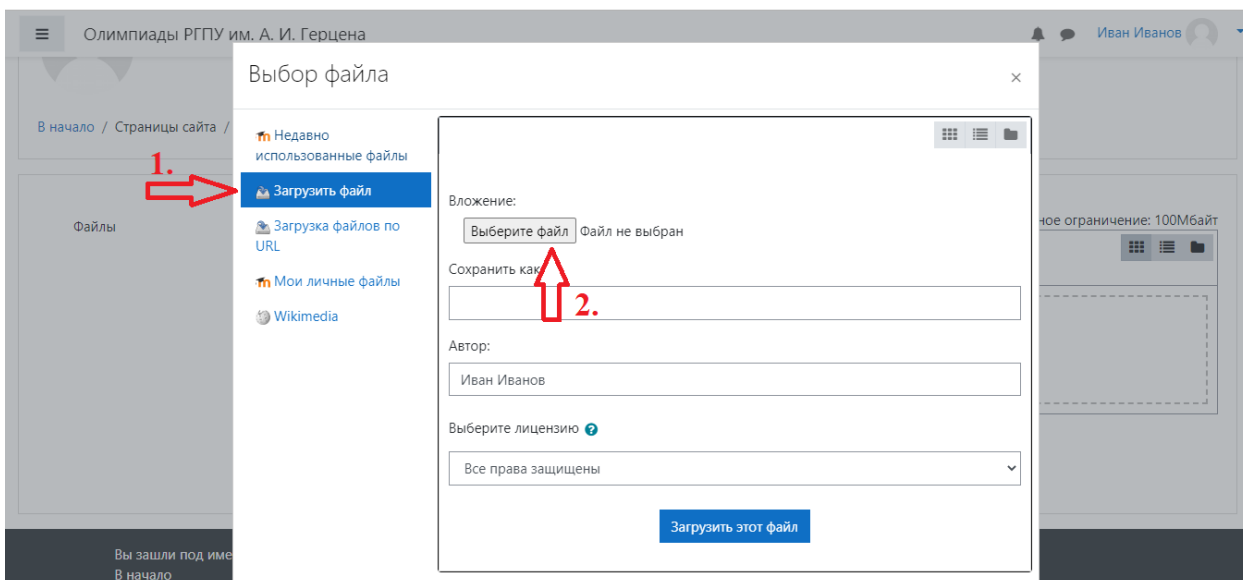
Олимпиады РГПУ им. А. И. Герцена

Иван Иванов

В начало / Страницы сайта /

Файлы

ное ограничение: 100Мбайт

Выбор файла

×

Недавно использованные файлы

1.

Загрузить файл

Загрузка файлов по URL

Мои личные файлы

Wikimedia

Вложение:

Выберите файл Файл не выбран

Сохранить как

2.

Автор:

Иван Иванов

Выберите лицензию

Все права защищены

Загрузить этот файл

Вы зашли под име

В начало